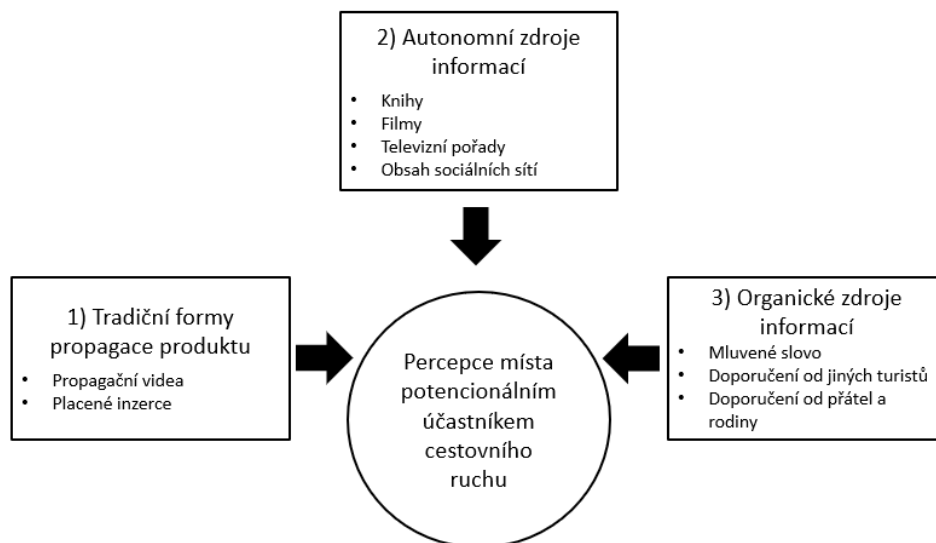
2) Autonomní zdroje informací

- Knihy
- Filmy
- Televizní pořady
- Obsah sociálních sítí

1) Tradiční formy propagace produktu

- Propagační videa
- Placené inzerce

Percepce místa potencionálním účastníkem cestovního ruchu

3) Organické zdroje informací

- Mluvené slovo
- Doporučení od jiných turistů
- Doporučení od přátel a rodiny